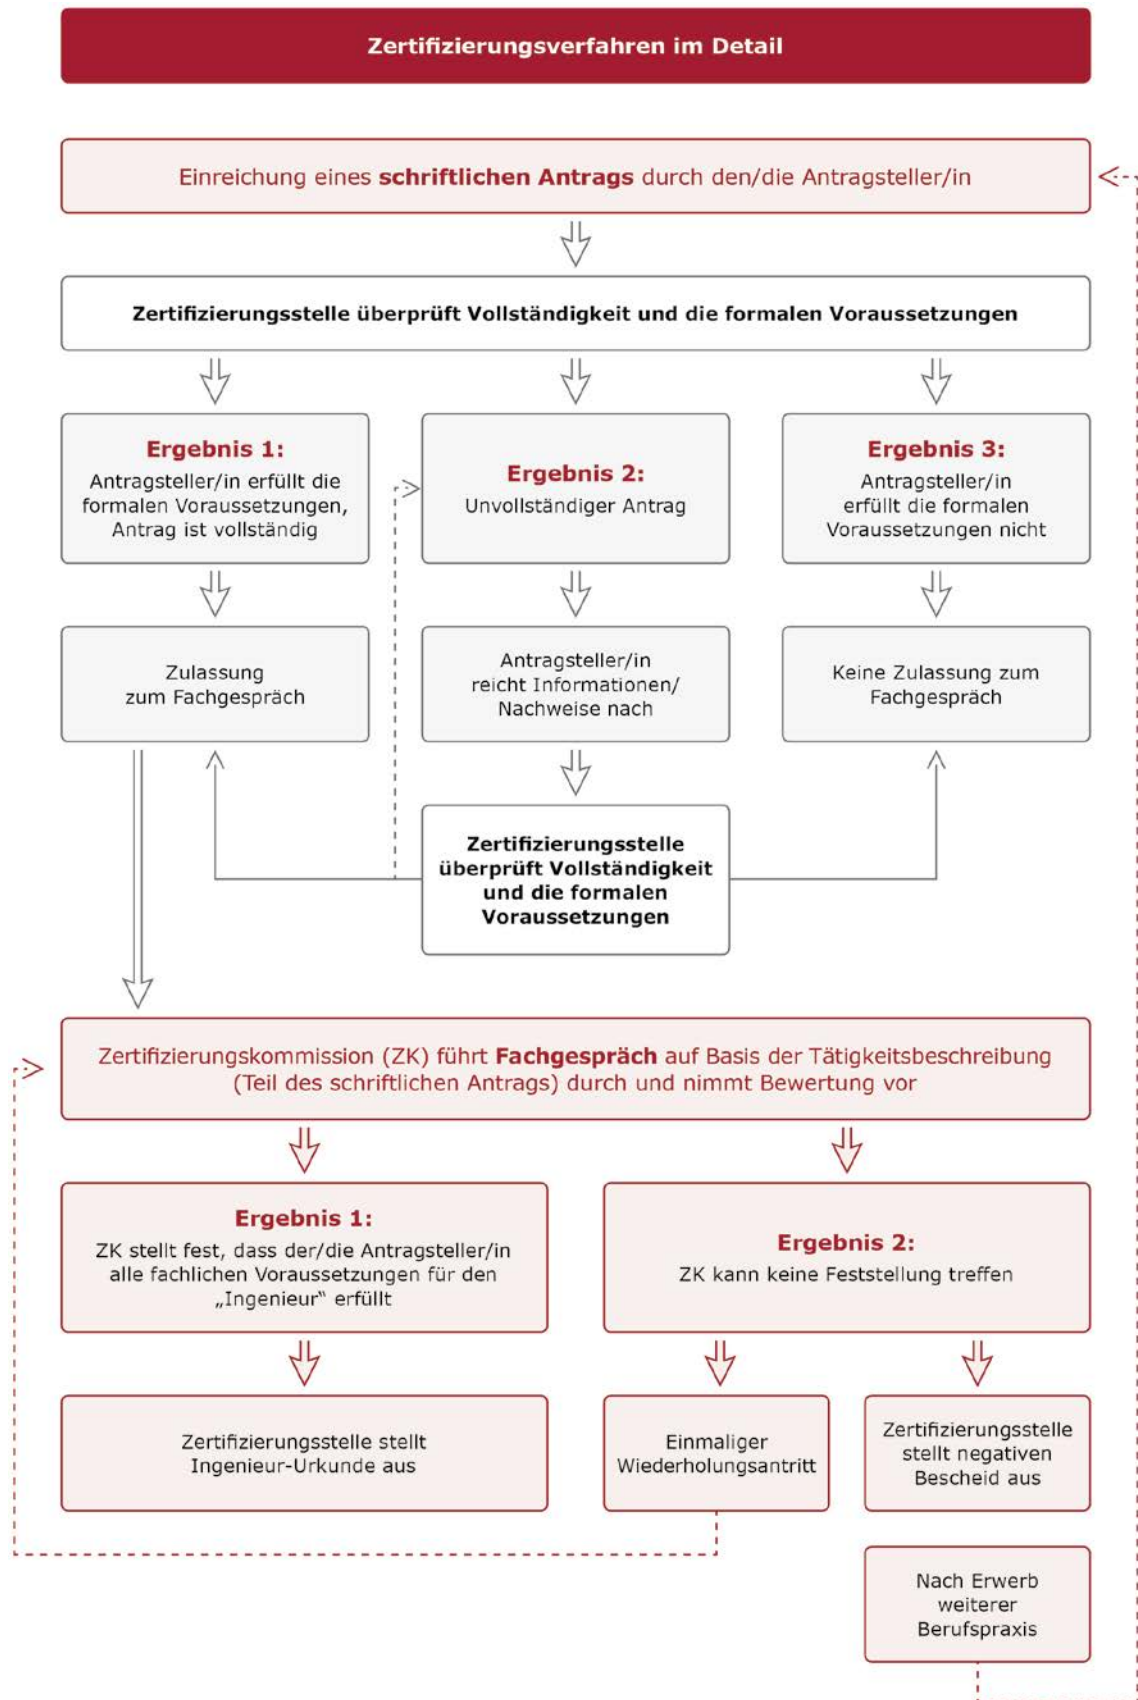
Zertifizierungsverfahren im Detail

Einreichung eines **schriftlichen Antrags** durch den/die Antragsteller/in

Zertifizierungsstelle überprüft Vollständigkeit und die formalen Voraussetzungen

Ergebnis 1:
Antragsteller/in erfüllt die formalen Voraussetzungen, Antrag ist vollständig

Ergebnis 2:
Unvollständiger Antrag

Ergebnis 3:
Antragsteller/in erfüllt die formalen Voraussetzungen nicht

Zulassung zum Fachgespräch

Antragsteller/in reicht Informationen/ Nachweise nach

Keine Zulassung zum Fachgespräch

Zertifizierungsstelle überprüft Vollständigkeit und die formalen Voraussetzungen

Zertifizierungskommission (ZK) führt **Fachgespräch** auf Basis der Tätigkeitsbeschreibung (Teil des schriftlichen Antrags) durch und nimmt Bewertung vor

Ergebnis 1:
ZK stellt fest, dass der/die Antragsteller/in alle fachlichen Voraussetzungen für den „Ingenieur" erfüllt

Ergebnis 2:
ZK kann keine Feststellung treffen

Zertifizierungsstelle stellt Ingenieur-Urkunde aus

Einmaliger Wiederholungsantritt

Zertifizierungsstelle stellt negativen Bescheid aus

Nach Erwerb weiterer Berufspraxis